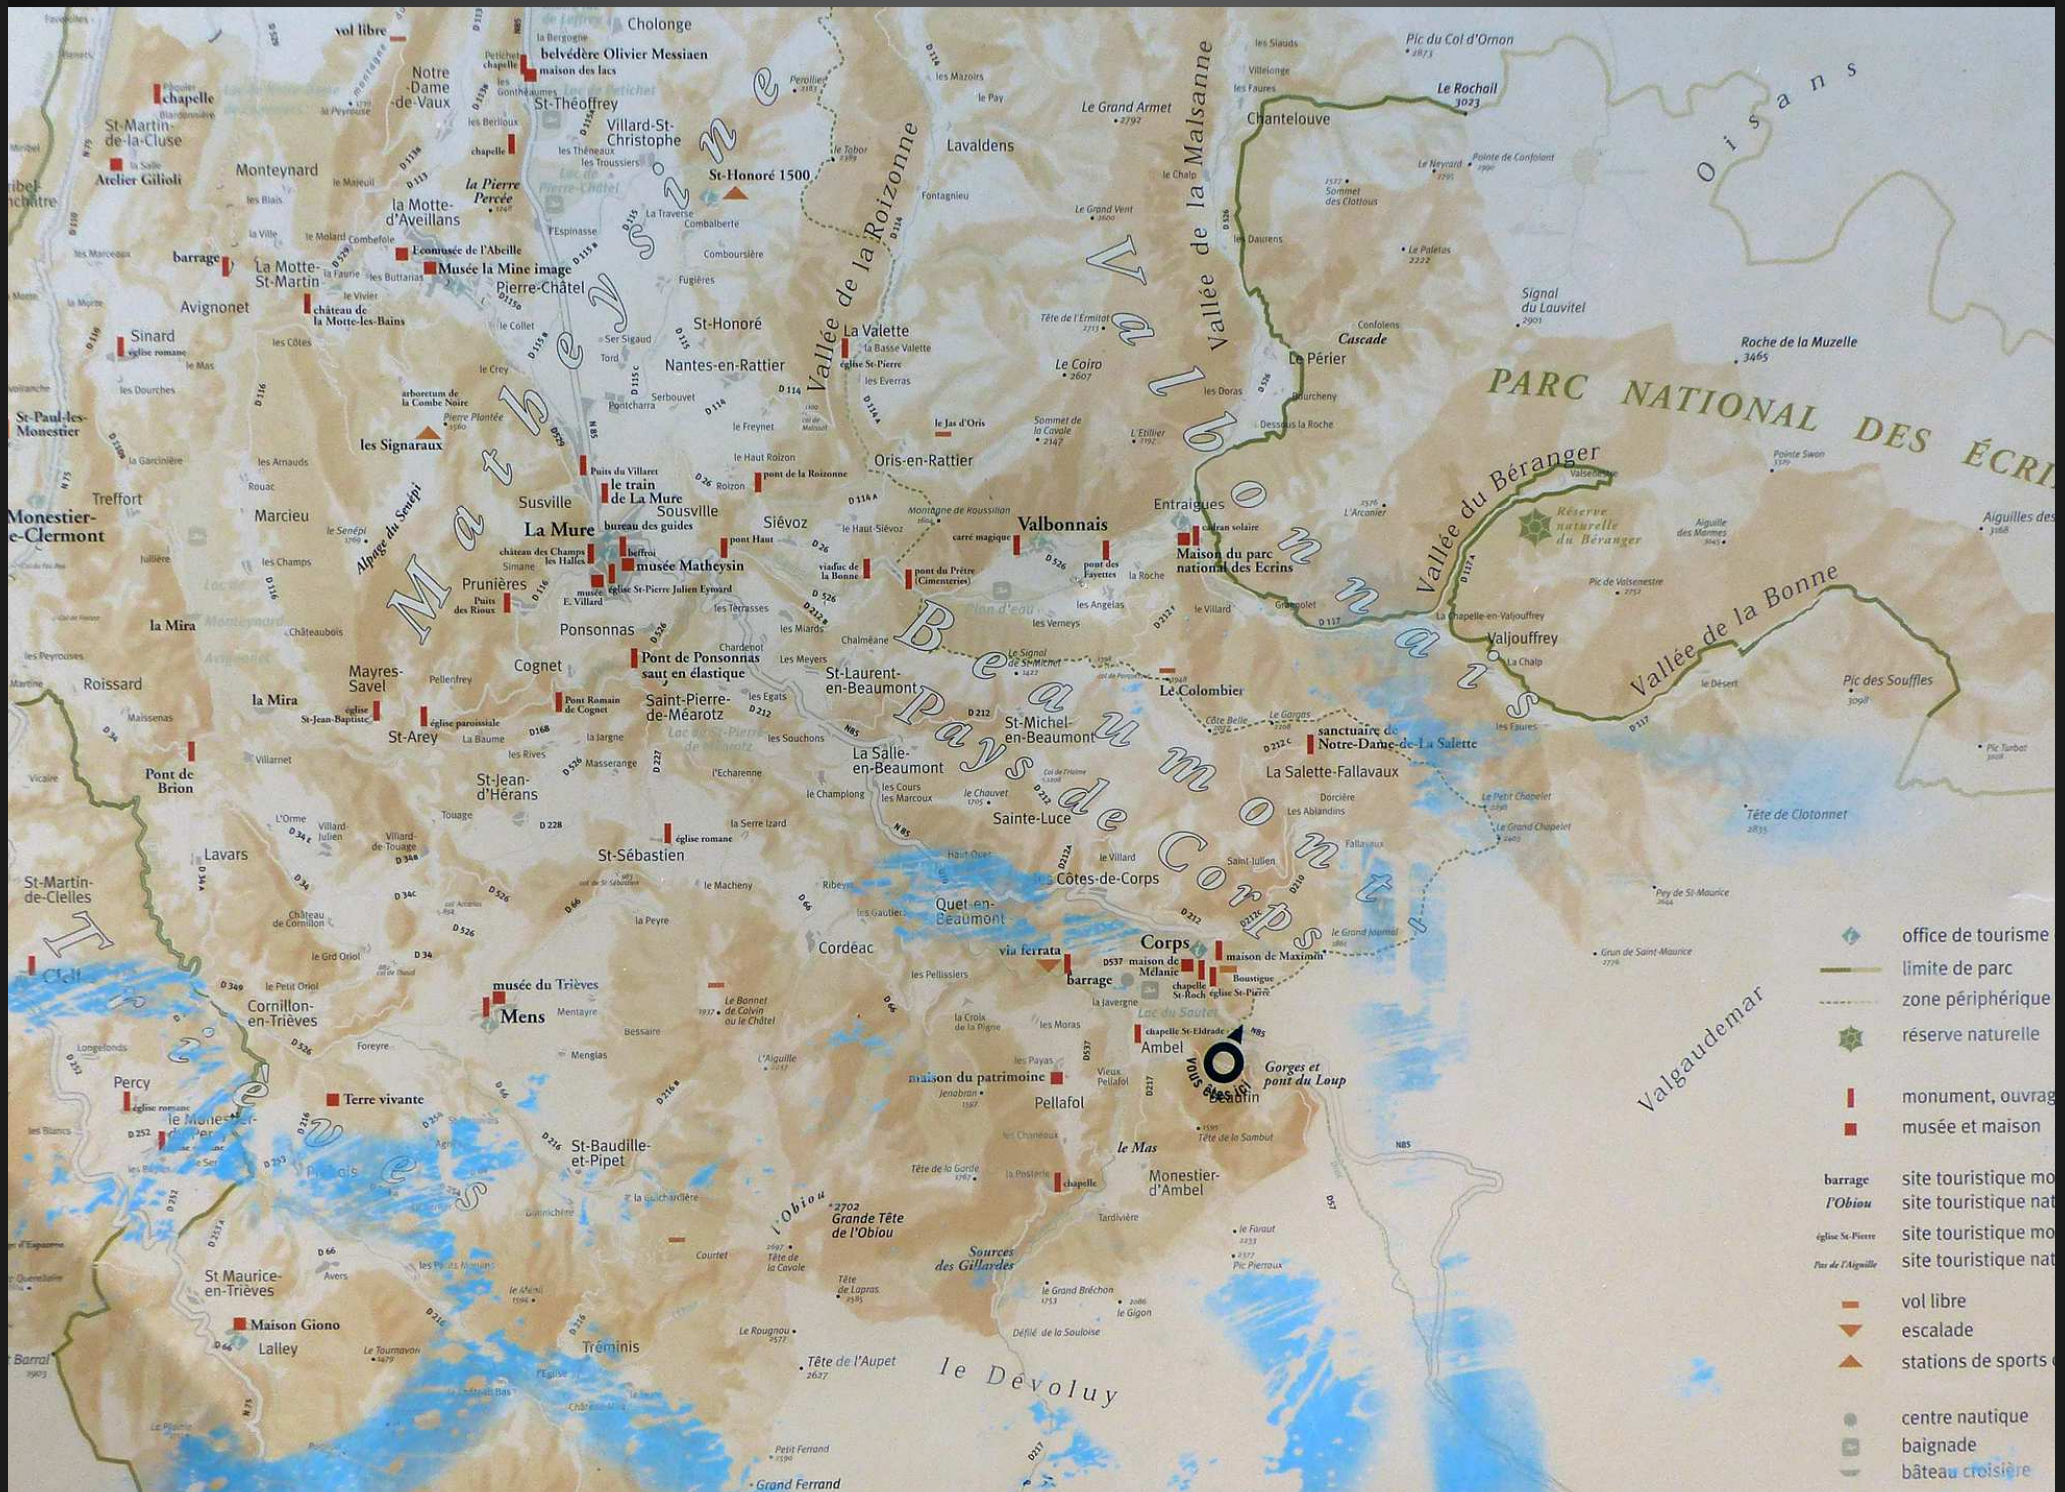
vol libre
Cholonge
belvédère Olivier Messiaen
maison des lacs
chapelle
Notre-Dame-de-Vaux
St-Théoffrey
St-Martin-de-la-Cluse
Atelier Gilioli
Monteynard
Villard-St-Christophe
St-Honoré 1500
la Pierre Percée
la Motte-d'Aveillans
Valbonnais
Matheysine
Vallée de la Roizonne
Vallée de la Malsanne
Lavaldens
Le Grand Armet 2792
Chantelouve
Le Rochail 3023
Pic du Col d'Ornon
Oisans
barrage
La Motte-St-Martin
écomusée de l'Abeille
Musée la Mine image
Pierre-Châtel
château de la Motte-les-Bains
Avignonet
Sinard
église romane
St-Honoré
La Valette
Nantes-en-Rattier
Le Coiro 2607
Le Périer
Cascade
Signal du Lauvitel 2901
Roche de la Muzelle 3465
PARC NATIONAL DES ÉCRI
St-Paul-lès-Monestier
les Signaraux
arboretum de la Combe Noire
Oris-en-Rattier
Vallée du Béranger
Réserve naturelle du Béranger
Trefford
Monestier-de-Clermont
Marcieu
Alpage du Sénépi
Susville
le train de La Mure
Sousville
La Mure
bureau des guides
beffroi
pont Haut
Siévoz
carré magique
Valbonnais
Entraigues
cadran solaire
Maison du parc national des Ecrins
Aiguilles des
musée Matheysin
église St-Pierre Julien Eymard
Prunières
Puits des Rioux
pont du Prêtre (Cimenterie)
viaduc de la Bonne
pont des Fayettes
Valjouffrey
Vallée de la Bonne
la Mira
Ponsonnas
Beaumont
Pont de Ponsonnas saut en élastique
Cognet
Saint-Laurent-en-Beaumont
Le Colombier
Pic des Souffles
Roissard
Mayres-Savel
la Mira
église
église paroissiale
Pont Romain de Cognet
Saint-Pierre-de-Méarotz
St-Michel-en-Beaumont
Pays de Corps
sanctuaire de Notre-Dame-de-La Salette
St-Arey
La Salle-en-Beaumont
La Salette-Fallavaux
Pont de Brion
St-Jean-d'Hérans
Sainte-Luce
Tête de Clotonnet
église romane
Lavars
St-Sébastien
Côtes-de-Corps
St-Martin-de-Clelles
Quet-en-Beaumont
Trièves
Cordéac
via ferrata
Corps
maison de Maximin
maison de Mélanie
barrage
chapelle St-Roch
église St-Pierre
office de tourisme
limite de parc
zone périphérique
réserve naturelle
musée du Trièves
Mens
Cornillon-en-Trièves
Valgaudemar
chapelle St-Eldrade
Ambel
Vous êtes ici
Gorges et pont du Loup
Beaufin
Percy
église romane
Terre vivante
maison du patrimoine
Pellafol
monument, ouvrag
musée et maison
le Mas
St-Baudille-et-Pipet
Monestier-d'Ambel
chapelle
barrage
l'Obiou
site touristique mo
site touristique nat
église St-Pierre
Pas de l'Aiguille
site touristique mo
site touristique nat
2702 Grande Tête de l'Obiou
Sources des Gillardes
St Maurice-en-Trièves
vol libre
escalade
stations de sports
Maison Giono
Lalley
Tréminis
Tête de l'Aupet 2627
le Dévoluy
centre nautique
baignade
bâteau croisière
Grand Ferrand